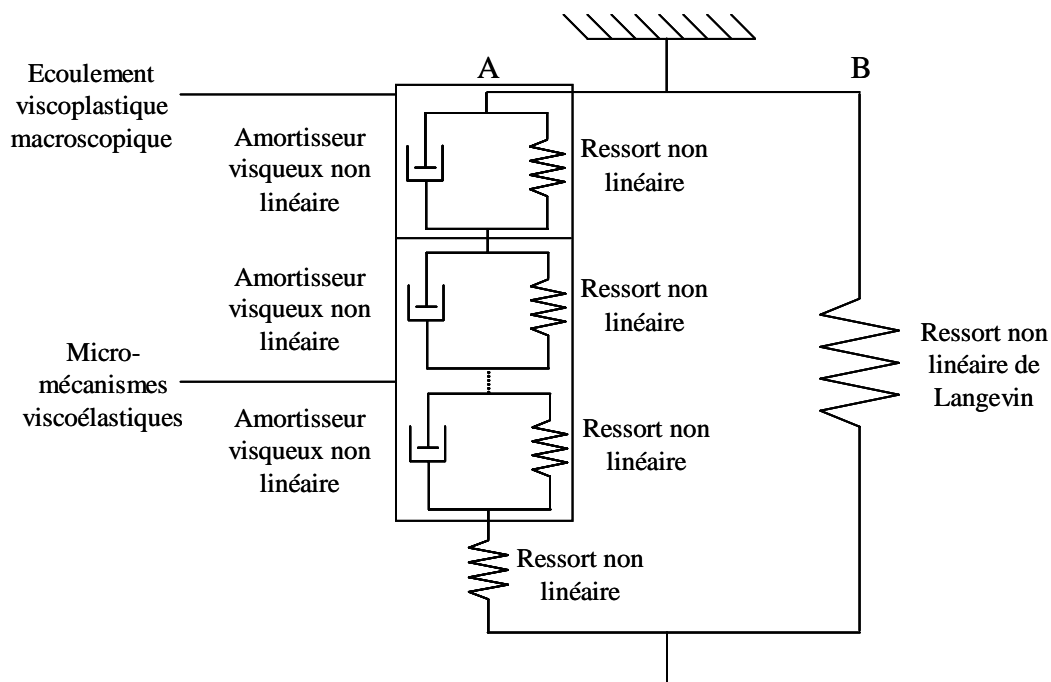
Ecoulement viscoplastique macroscopique

A

B

Amortisseur visqueux non linéaire

Ressort non linéaire

Amortisseur visqueux non linéaire

Ressort non linéaire

Micro-mécanismes viscoélastiques

Ressort non linéaire de Langevin

Amortisseur visqueux non linéaire

Ressort non linéaire

Ressort non linéaire